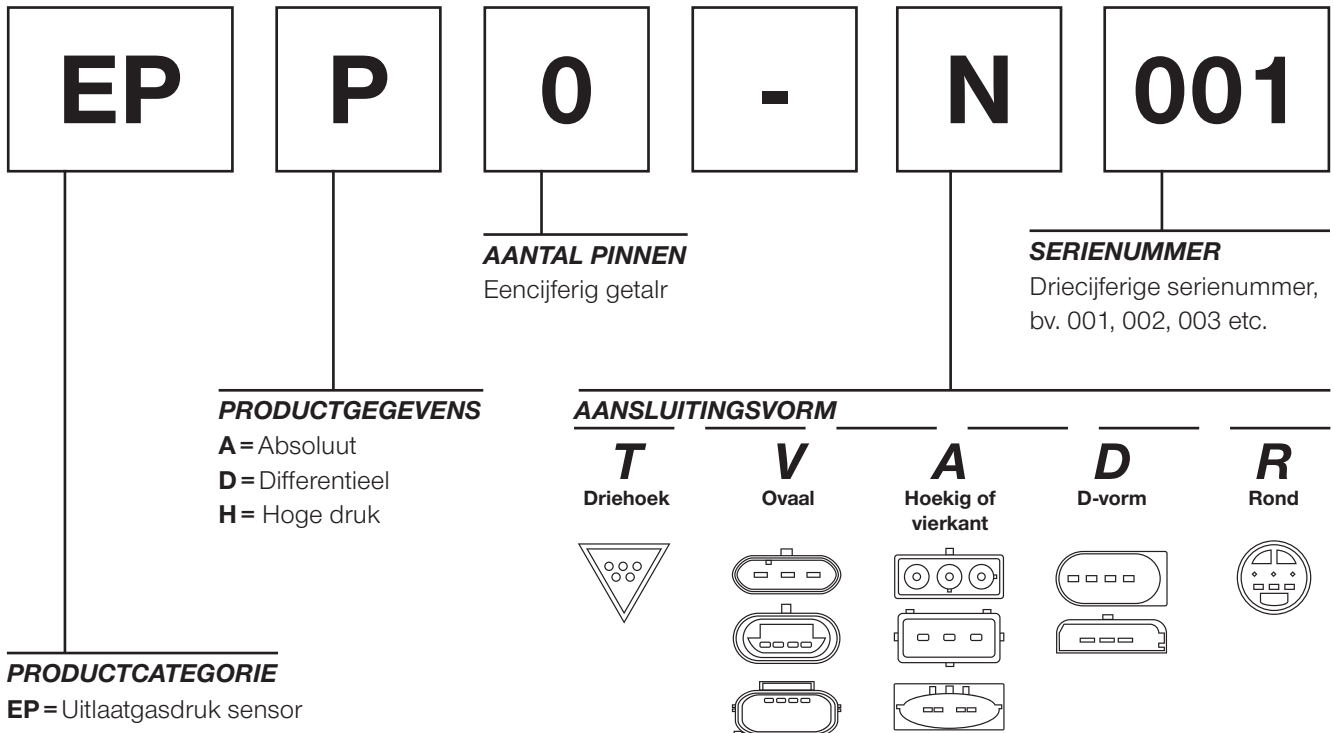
EP P 0 - N 001

AANTAL PINNEN
Eencijferig getalr

SERIENUMMER
Driecijferige serienummer, bv. 001, 002, 003 etc.

PRODUCTGEGEVENS
A = Absoluut
D = Differentieel
H = Hoge druk

AANSLUITINGSVORM
T
Driehoek
V
Ovaal
A
Hoekig of vierkant
D
D-vorm
R
Rond

PRODUCTCATEGORIE
EP = Uitlaatgasdruk sensor